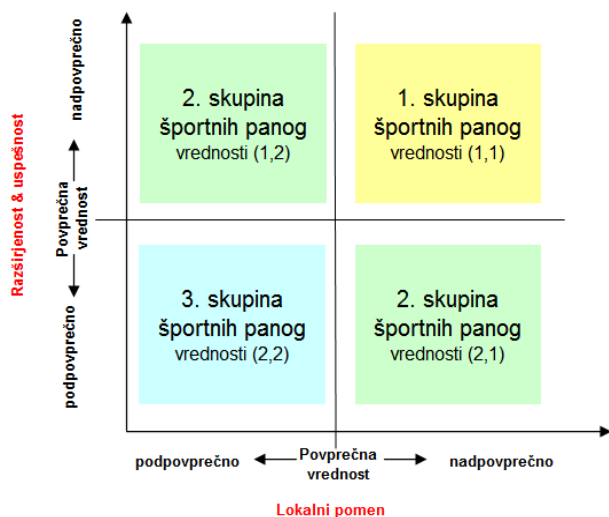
Razširjenost & uspešnost

nadpovprečno

Povprečna vrednost

podpovprečno

2. skupina športnih panog
vrednosti (1,2)

1. skupina športnih panog
vrednosti (1,1)

3. skupina športnih panog
vrednosti (2,2)

2. skupina športnih panog
vrednosti (2,1)

podpovprečno

Povprečna vrednost

nadpovprečno

Lokalni pomen